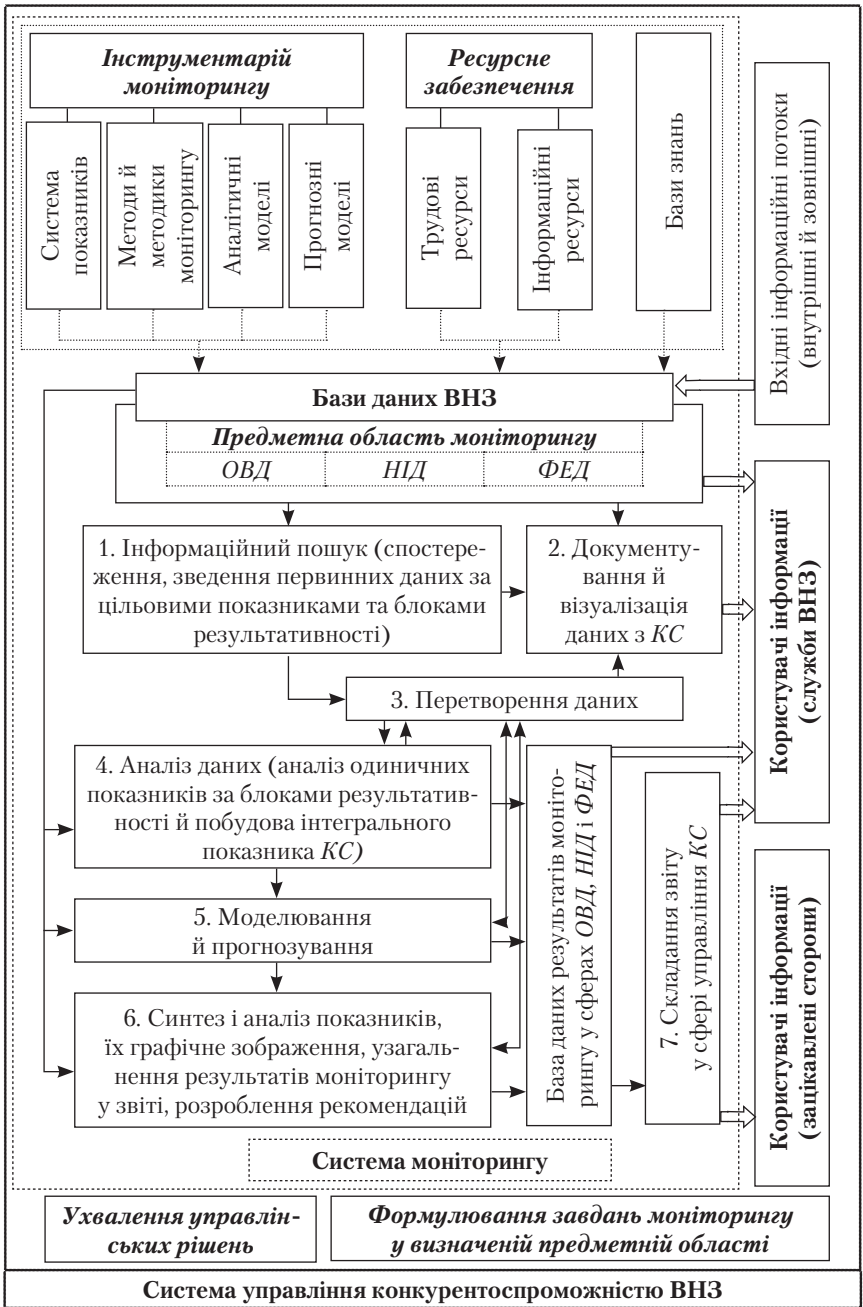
Інструментарій моніторингу

Система показників

Методи й методики моніторингу

Аналітичні моделі

Прогнозні моделі

Ресурсне забезпечення

Трудові ресурси

Інформаційні ресурси

Бази знань

Вхідні інформаційні потоки (внутрішні й зовнішні)

Бази даних ВНЗ

Предметна область моніторингу

ОВД | НІД | ФЕД

Користувачі інформації (служби ВНЗ)

1. Інформаційний пошук (спостереження, зведення первинних даних за цільовими показниками та блоками результативності)

2. Документування й візуалізація даних з КС

3. Перетворення даних

4. Аналіз даних (аналіз одиничних показників за блоками результативності й побудова інтегрального показника КС)

База даних результатів моніторингу у сферах ОВД, НІД і ФЕД

7. Складання звіту у сфері управління КС

Користувачі інформації (зацікавлені сторони)

5. Моделювання й прогнозування

6. Синтез і аналіз показників, їх графічне зображення, узагальнення результатів моніторингу у звіті, розроблення рекомендацій

Система моніторингу

Ухвалення управлінських рішень

Формулювання завдань моніторингу у визначеній предметній області

Система управління конкурентоспроможністю ВНЗ